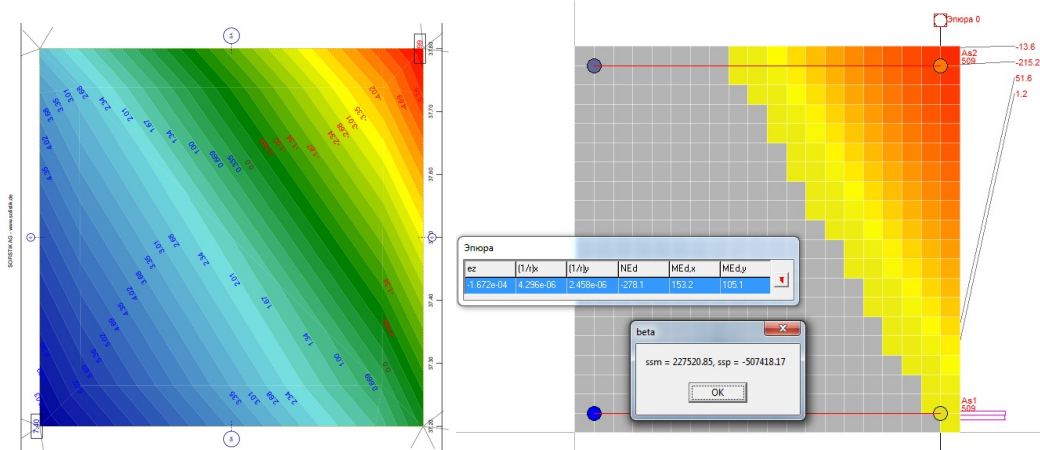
5

SOFiSTiK AG - www.sofistik.de

4.02
3.35
2.68
2.01
1.67
1.34
1.00
0.669
0.335
0.0
-0.335
-0.669
-1.00
-1.34
-1.67
-2.01
-2.35
-2.68
-3.02
-3.35

37.70
37.60
37.50
37.40
37.30
37.20

4.36
3.69
3.01
2.34
1.67
1.00
0.669

Эпюра 0
As2
509
-13.6
-215.2
51.6
1.2

Эпюра

| ez | (1/r)x | (1/r)y | NEd | MEd,x | MEd,y |
|---|---|---|---|---|---|
| -1.672e-04 | 4.296e-06 | 2.458e-06 | -278.1 | 153.2 | 105.1 |

beta

ssm = 227520.85, ssp = -507418.17

OK

As1
509